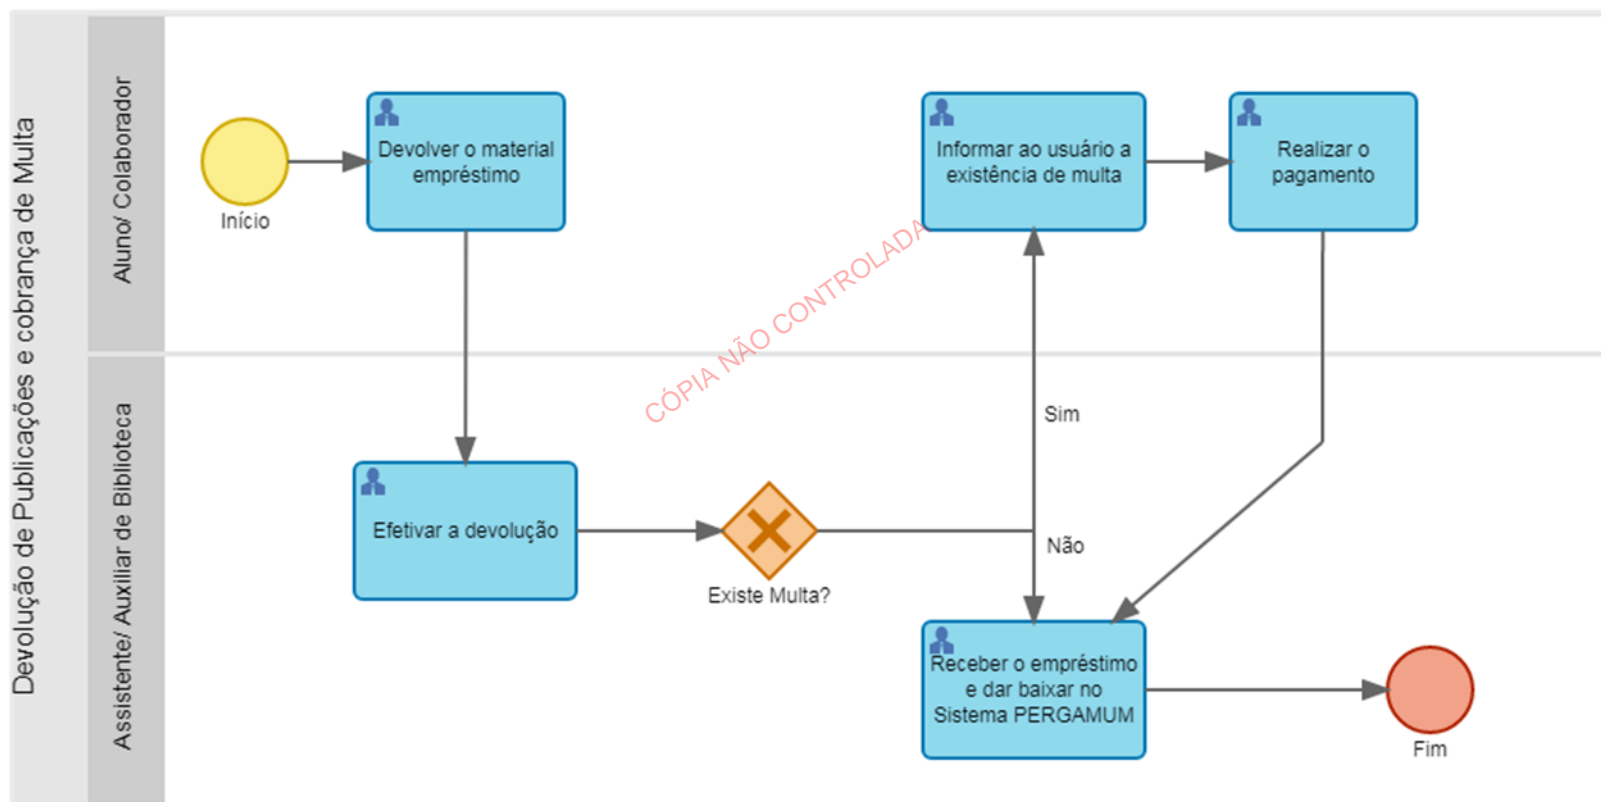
Devolução de Publicações e cobrança de Multa

Aluno/ Colaborador

Início

Devolver o material empréstimo

Informar ao usuário a existência de multa

Realizar o pagamento

CÓPIA NÃO CONTROLADA

Assistente/ Auxiliar de Biblioteca

Sim

Efetivar a devolução

Existe Multa?

Não

Receber o empréstimo e dar baixar no Sistema PERGAMUM

Fim